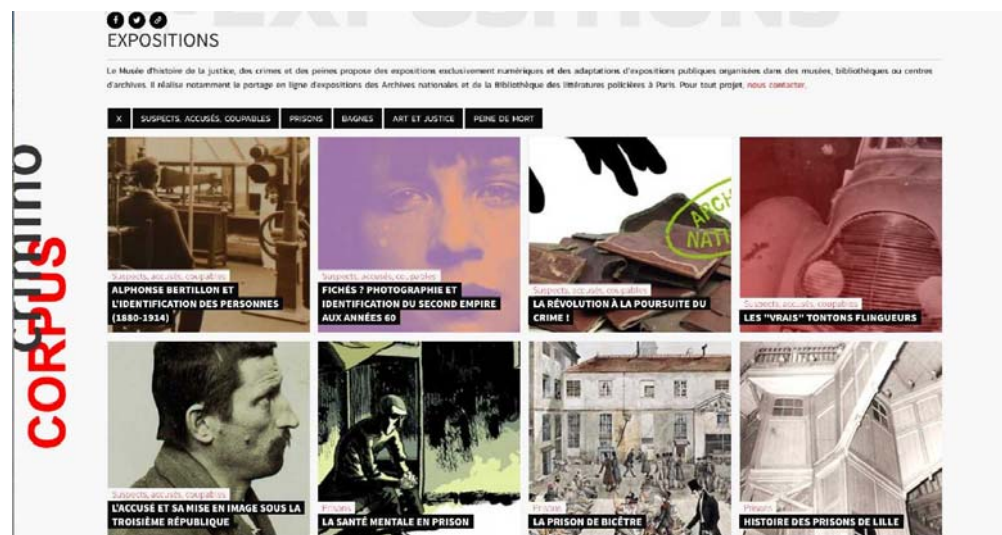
EXPOSITIONS

Le Musée d'histoire de la justice, des crimes et des peines propose des expositions exclusivement numériques et des adaptations d'expositions publiques organisées dans des musées, bibliothèques ou centres d'archives. Il réalise notamment le portage en ligne d'expositions des Archives nationales et de la Bibliothèque des littératures policières à Paris. Pour tout projet, nous contacter.

X | SUSPECTS, ACCUSÉS, COUPABLES | PRISONS | BAGNES | ART ET JUSTICE | PEINE DE MORT

criminocorpus

Suspects, accusés, coupables
ALPHONSE BERTILLON ET L'IDENTIFICATION DES PERSONNES (1880-1914)

Suspects, accusés, coupables
FICHÉS ? PHOTOGRAPHIE ET IDENTIFICATION DU SECOND EMPIRE AUX ANNÉES 60

ARCH NATI
Suspects, accusés, coupables
LA RÉVOLUTION À LA POURSUITE DU CRIME !

Suspects, accusés, coupables
LES "VRAIS" TONTONS FLINGUEURS

Suspects, accusés, coupables
L'ACCUSÉ ET SA MISE EN IMAGE SOUS LA TROISIÈME RÉPUBLIQUE

Prisons
LA SANTÉ MENTALE EN PRISON

Prisons
LA PRISON DE BICÊTRE

Prisons
HISTOIRE DES PRISONS DE LILLE